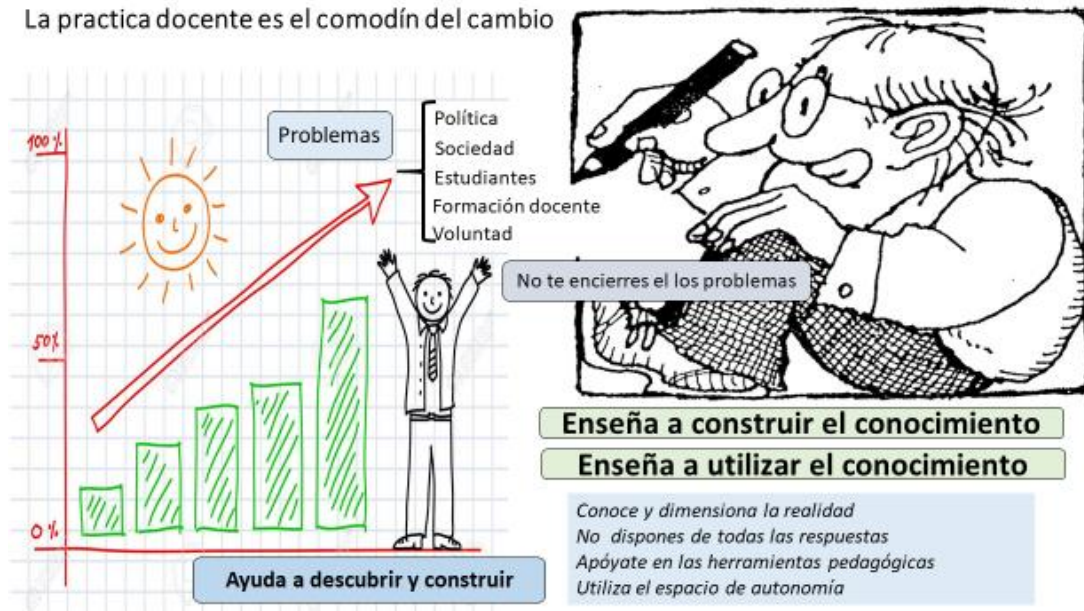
La practica docente es el comodín del cambio

100 %

50 %

0 %

Problemas

Política
Sociedad
Estudiantes
Formación docente
Voluntad

No te encierres el los problemas

Enseña a construir el conocimiento

Enseña a utilizar el conocimiento

Conoce y dimensiona la realidad
No dispones de todas las respuestas
Apóyate en las herramientas pedagógicas
Utiliza el espacio de autonomía

Ayuda a descubrir y construir